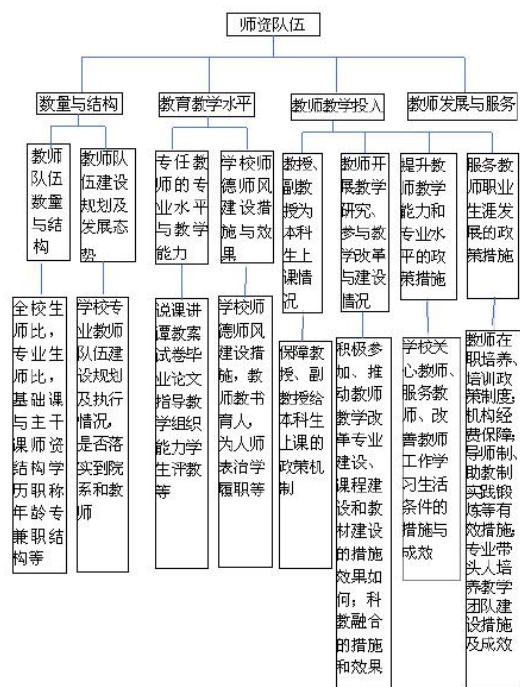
师资队伍

数量与结构

教育教学水平

教师教学投入

教师发展与服务

教师队伍数量与结构

教师队伍建设规划及发展态势

专任教师的专业水平与教学能力

学校师德师风建设措施与效果

教授、副教授为本科生上课情况

教师开展教学研究、参与教学改革与建设情况

提升教师教学能力和专业水平的政策措施

服务教师职业生涯发展的政策措施

全校生师比，专业生师比，基础课与主干课师资结构学历职称年龄专兼职结构等

学校专业教师队伍建设规划及执行情况，是否落实到院系和教师

说课讲课教案试卷毕业论文指导教学组织能力学生评教等

学校师德师风建设措施，教师教书育人，为人师表治学履职等

保障教授、副教授给本科生上课的政策机制

积极参加、推动教师教学改革专业建设、课程建设和教材建设的措施效果如何；科教融合的措施和效果

学校关心教师、服务教师、改善教师工作学习生活条件的措施与成效

教师在职培养、培训政策制度，机构经费保障，导师制、助教制实践锻炼等有效措施，专业带头人培养教学团队建设措施及成效